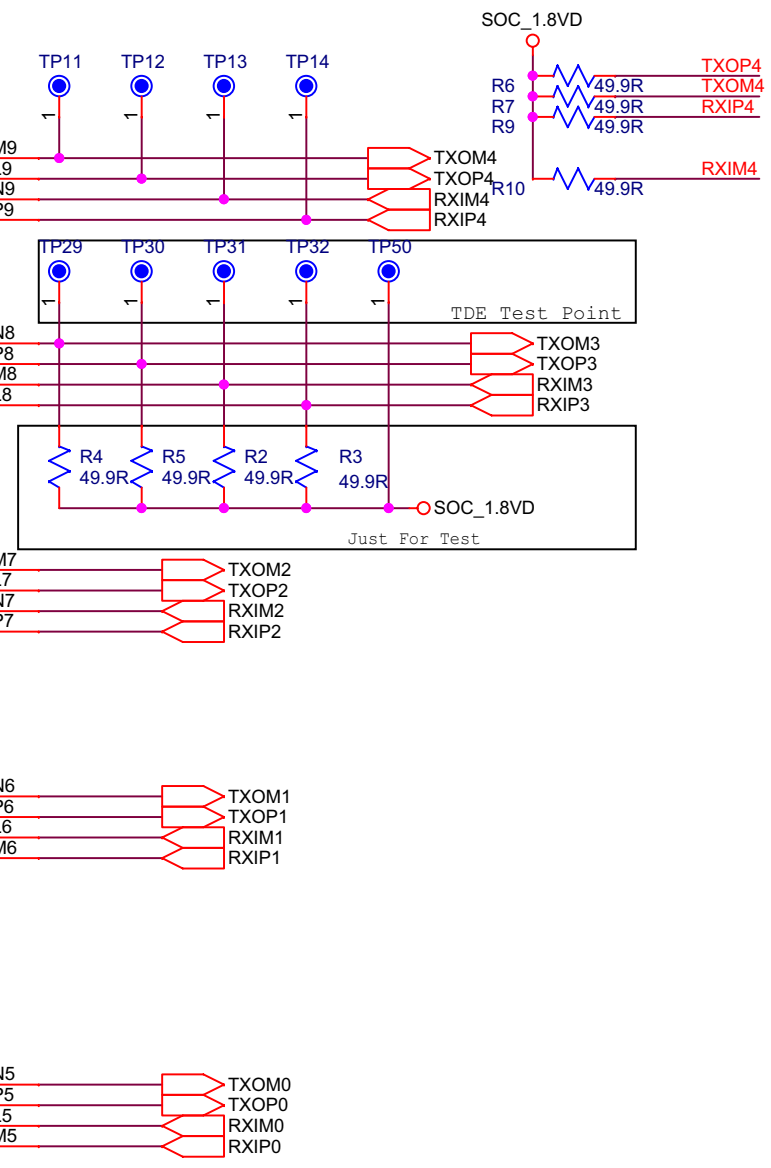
SOC_1.8VD

TP11 TP12 TP13 TP14

1 1 1 1

R6 49.9R TXOP4
R7 49.9R TXOM4
R9 49.9R RXIP4

R10 49.9R RXIM4

M9
L9
N9
P9

TXOM4
TXOP4
RXIM4
RXIP4

TP29 TP30 TP31 TP32 TP50

1 1 1 1 1

TDE Test Point

N8
P8
M8
L8

TXOM3
TXOP3
RXIM3
RXIP3

R4 49.9R
R5 49.9R
R2 49.9R
R3 49.9R

SOC_1.8VD

Just For Test

M7
L7
N7
P7

TXOM2
TXOP2
RXIM2
RXIP2

N6
P6
L6
M6

TXOM1
TXOP1
RXIM1
RXIP1

N5
P5
L5
M5

TXOM0
TXOP0
RXIM0
RXIP0